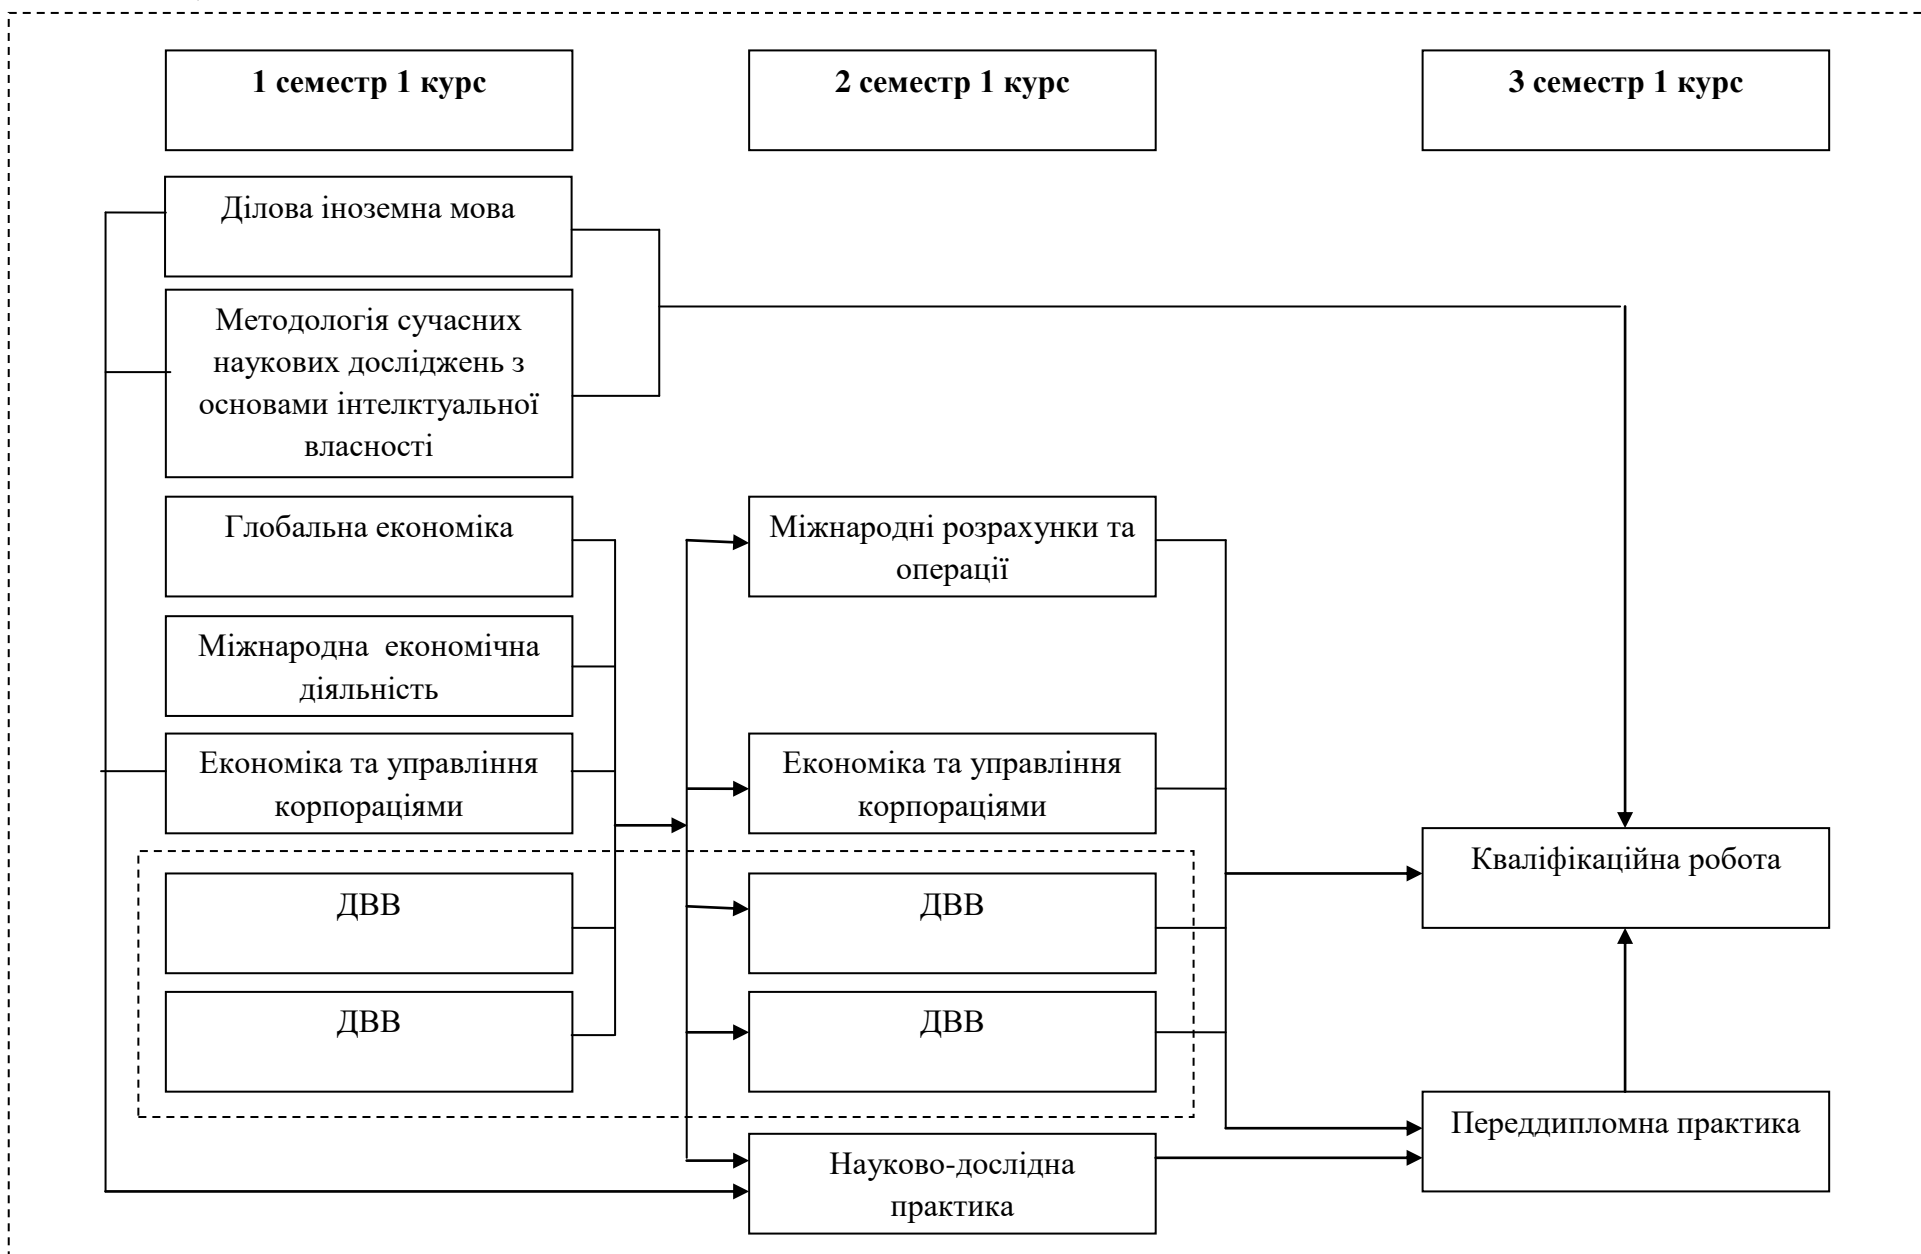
1 семестр 1 курс

2 семестр 1 курс

3 семестр 1 курс

Ділова іноземна мова

Методологія сучасних наукових досліджень з основами інтелктуальної власності

Глобальна економіка

Міжнародна економічна діяльність

Економіка та управління корпораціями

ДВВ

ДВВ

Міжнародні розрахунки та операції

Економіка та управління корпораціями

ДВВ

ДВВ

Науково-дослідна практика

Кваліфікаційна робота

Переддипломна практика